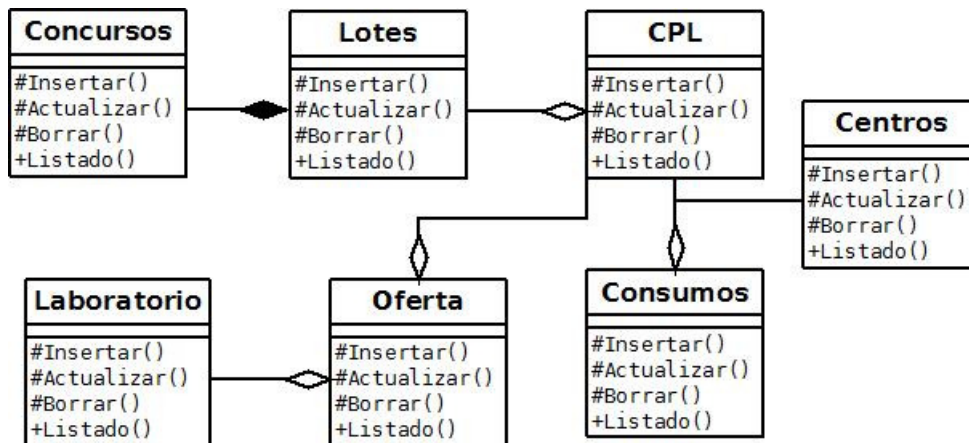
Concursos
#Insertar()
#Actualizar()
#Borrar()
+Listado()

Lotes
#Insertar()
#Actualizar()
#Borrar()
+Listado()

CPL
#Insertar()
#Actualizar()
#Borrar()
+Listado()

Centros
#Insertar()
#Actualizar()
#Borrar()
+Listado()

Laboratorio
#Insertar()
#Actualizar()
#Borrar()
+Listado()

Oferta
#Insertar()
#Actualizar()
#Borrar()
+Listado()

Consumos
#Insertar()
#Actualizar()
#Borrar()
+Listado()